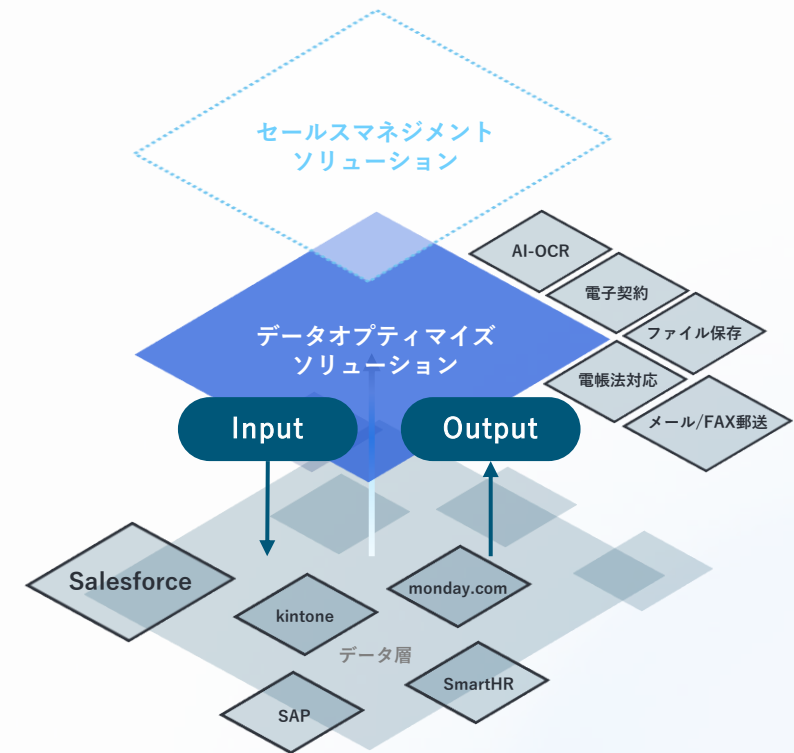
セールスマネジメント
ソリューション

AI-OCR

電子契約

ファイル保存

データオプティマイズ
ソリューション

電帳法対応

メール/FAX郵送

Input

Output

Salesforce

kintone

monday.com

データ層

SmartHR

SAP